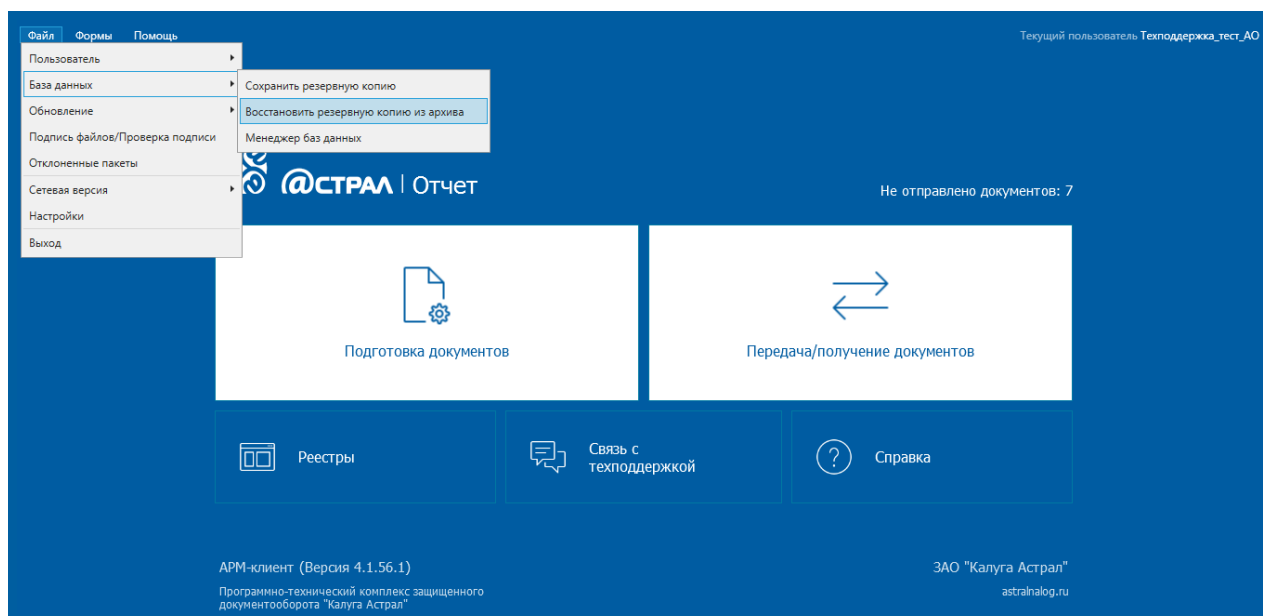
Файл Формы Помощь

Текущий пользователь Техподдержка_тест_АО

Пользователь
База данных
Обновление
Подпись файлов/Проверка подписи
Отклоненные пакеты
Сетевая версия
Настройки
Выход

Сохранить резервную копию
Восстановить резервную копию из архива
Менеджер баз данных

@СТРАЛ | Отчет

Не отправлено документов: 7

Подготовка документов

Передача/получение документов

Реестры

Связь с техподдержкой

Справка

АРМ-клиент (Версия 4.1.56.1)

Программно-технический комплекс защищенного документооборота "Калуга Астрал"

ЗАО "Калуга Астрал"

astralnalog.ru